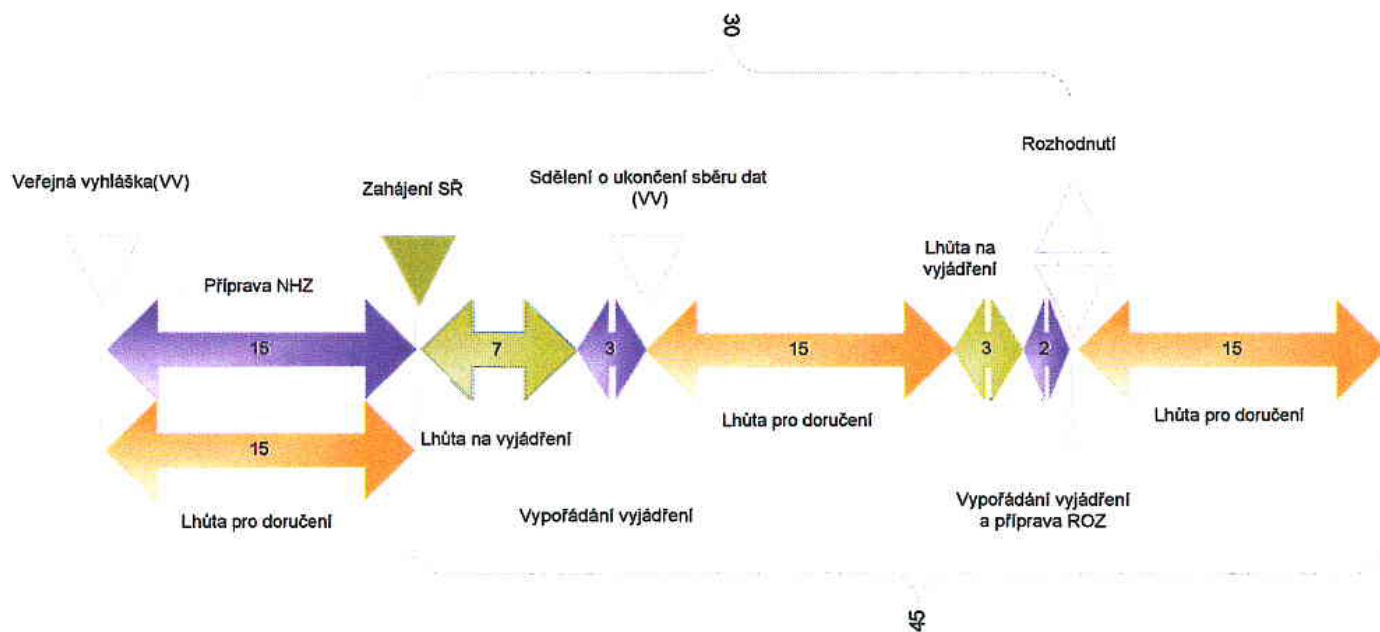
30

Rozhodnutí

Veřejná vyhláška(VV)

Zahájení SŘ

Sdělení o ukončení sběru dat (VV)

Lhůta na vyjádření

Příprava NHZ

15

7

3

15

3

2

15

15

Lhůta na vyjádření

Lhůta pro doručení

Lhůta pro doručení

Lhůta pro doručení

Vypořádání vyjádření

Vypořádání vyjádření a příprava ROZ

45